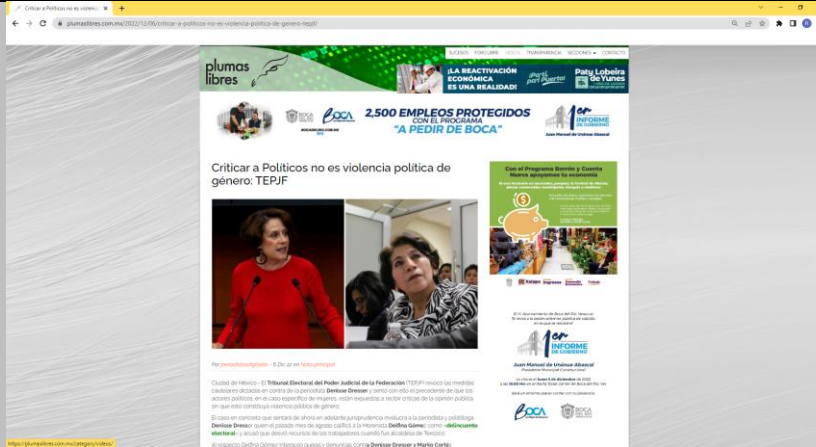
Criticar a Políticos no es violenc... ×
plumaslibres.com.mx/2022/12/06/criticar-a-politicos-no-es-violencia-politica-de-genero-tepjf/

plumas libres

SUCESOS FOROLIBRE VIDEOS TRANSPARENCIA SECCIONES CONTACTO

¡LA REACTIVACIÓN ECONÓMICA ES UNA REALIDAD!

Paty Lobeira de Yunes

2,500 EMPLEOS PROTEGIDOS CON EL PROGRAMA "A PEDIR DE BOCA"

1er INFORME DE GOBIERNO

Juan Manuel de Unánue Abascal

Criticar a Políticos no es violencia política de género: TEPJF

Con el Programa Barrio y Cuenta Nueva apoyamos tu economía

Por periodistasdigitales - 6 Dic at en Noticias

Ciudad de México.- El Tribunal Electoral del Poder Judicial de la Federación (TEPJF) revocó las medidas cautelares dictadas en contra de la periodista Denisse Dresser y sentó con ello el precedente de que los actores políticos, en el caso específico de mujeres, están expuestas a recibir críticas de la opinión pública sin que esto constituya violencia política de género.

El caso en concreto que sentará de ahora en adelante jurisprudencia involucra a la periodista y politóloga Denisse Dresser quien el pasado mes de agosto calificó a la Morenista Delfina Gómez como «delincuente electoral» y acusó que desvió recursos de los trabajadores cuando fue alcaldesa de Texcoco.

Al respecto Delfina Gómez interpuso quejas y denuncias contra Denisse Dresser y Marko Cortés;

1er INFORME DE GOBIERNO

Juan Manuel de Unánue Abascal

https://plumaslibres.com.mx/category/videos/